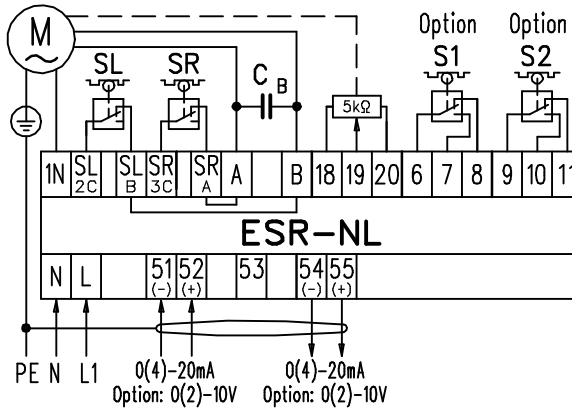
M

SL SR $C_B$ 5kΩ

Option S1 Option S2

1N SL 2C SL B SR 3C SR A A B 18 19 20 6 7 8 9 10 11

ESR-NL

N L 51 (-) 52 (+) 53 54 (-) 55 (+)

PE N L1

0(4)-20mA
Option: 0(2)-10V

0(4)-20mA
Option: 0(2)-10V